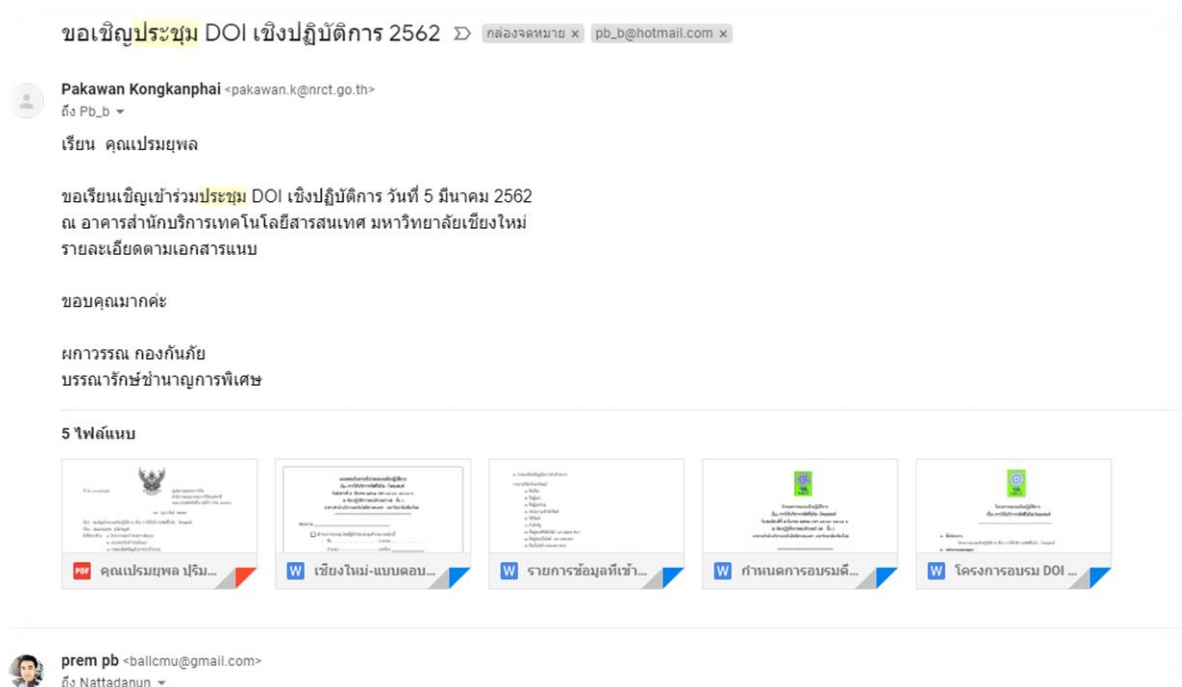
ขอเชิญประชุม DOI เชิงปฏิบัติการ 2562 กล่องจดหมาย × pb_b@hotmail.com ×

Pakawan Kongkanphai <pakawan.k@nrct.go.th>
ถึง Pb_b

เรียน คุณเปรมยุพล

ขอเรียนเชิญเข้าร่วมประชุม DOI เชิงปฏิบัติการ วันที่ 5 มีนาคม 2562
ณ อาคารสำนักบริการเทคโนโลยีสารสนเทศ มหาวิทยาลัยเชียงใหม่
รายละเอียดตามเอกสารแนบ

ขอบคุณมากค่ะ

ผกาวรรณ กองกันภัย
บรรณารักษ์ชำนาญการพิเศษ

5 ไฟล์แนบ

PDF คุณเปรมยุพล ปริม...
W เชียงใหม่-แบบตอบ...
W รายการข้อมูลที่เข้า...
W กำหนดการอบรมดี...
W โครงการอบรม DOI ...

prem pb <ballcmu@gmail.com>
ถึง Nattadanun